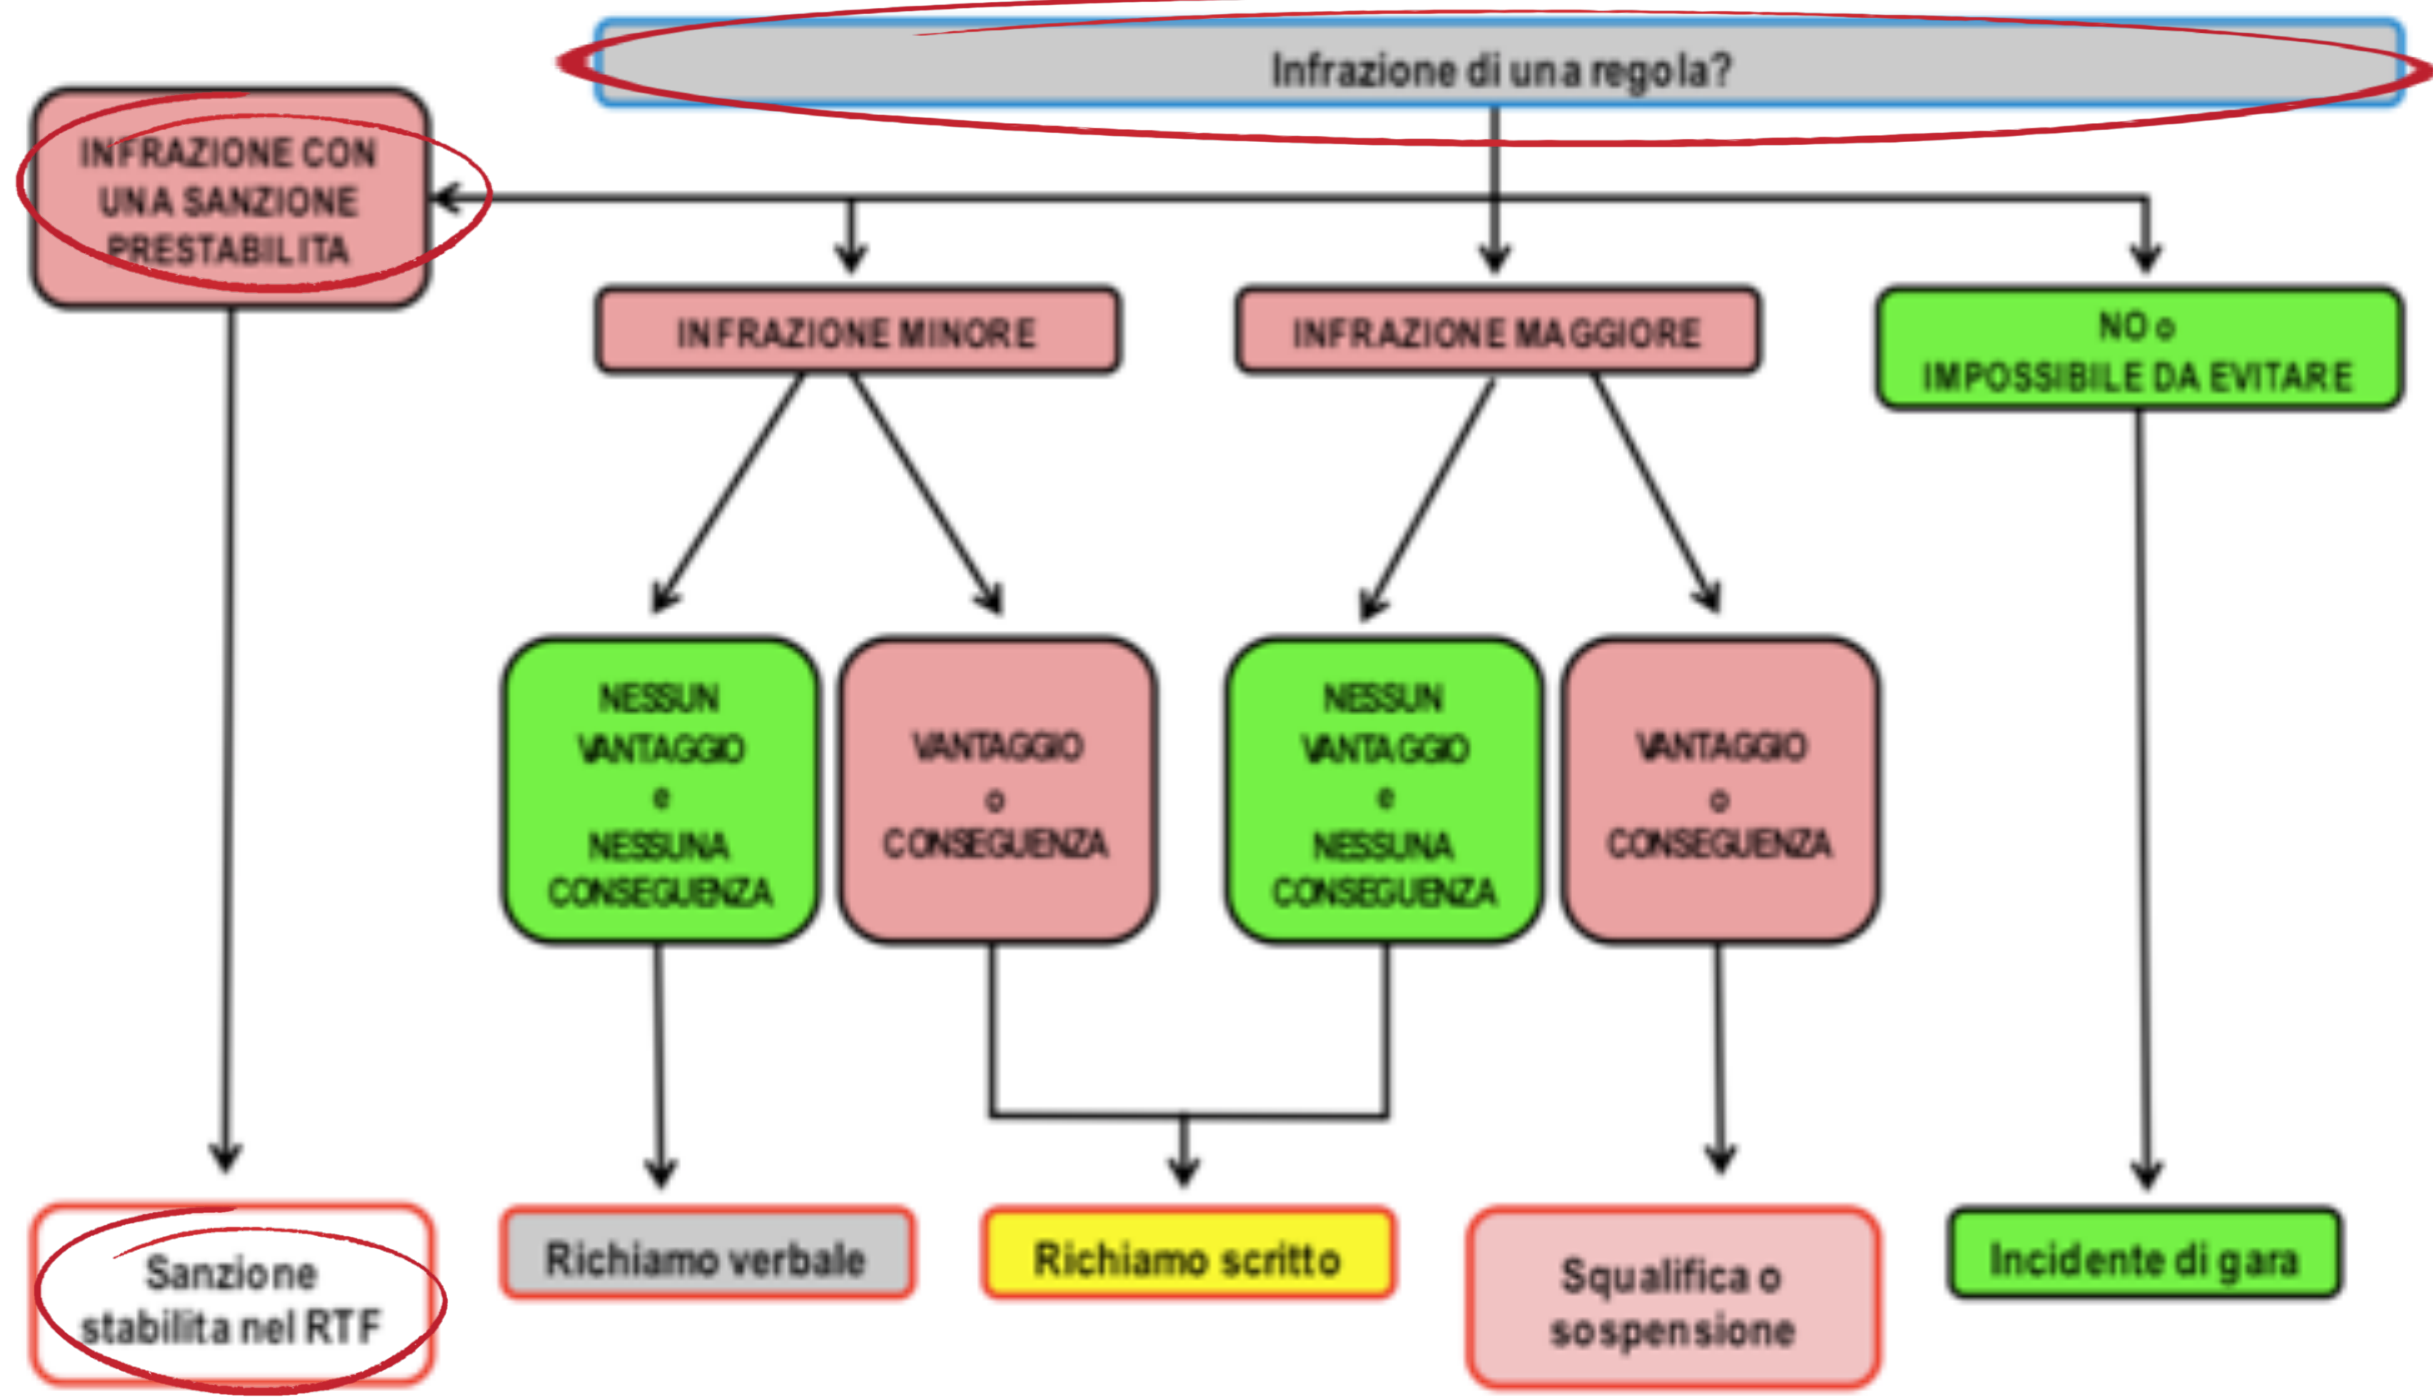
Infrazione di una regola?

INFRAZIONE CON UNA SANZIONE PRESTABILITA

INFRAZIONE MINORE

INFRAZIONE MAGGIORE

NO o IMPOSSIBILE DA EVITARE

NESSUN VANTAGGIO e NESSUNA CONSEGUENZA

VANTAGGIO o CONSEGUENZA

NESSUN VANTAGGIO e NESSUNA CONSEGUENZA

VANTAGGIO o CONSEGUENZA

Sanzione stabilita nel RTF

Richiamo verbale

Richiamo scritto

Squalifica o sospensione

Incidente di gara